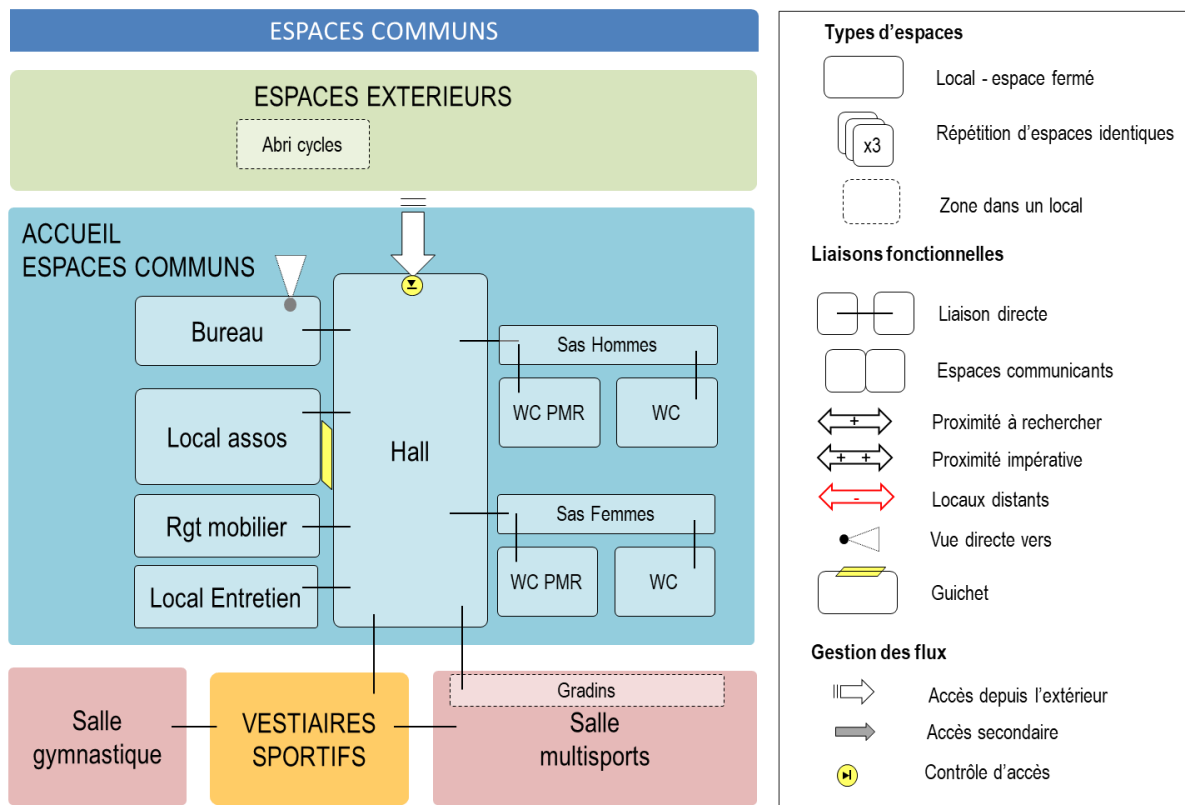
ESPACES COMMUNS

ESPACES EXTERIEURS

Abri cycles

ACCUEIL
ESPACES COMMUNS

Bureau

Local assos

Rgt mobilier

Local Entretien

Hall

Sas Hommes

WC PMR

WC

Sas Femmes

WC PMR

WC

Salle gymnastique

VESTIAIRES SPORTIFS

Gradins

Salle multisports

Types d'espaces

Local - espace fermé

x3

Répétition d'espaces identiques

Zone dans un local

Liaisons fonctionnelles

Liaison directe

Espaces communicants

Proximité à rechercher

Proximité impérative

Locaux distants

Vue directe vers

Guichet

Gestion des flux

Accès depuis l'extérieur

Accès secondaire

Contrôle d'accès